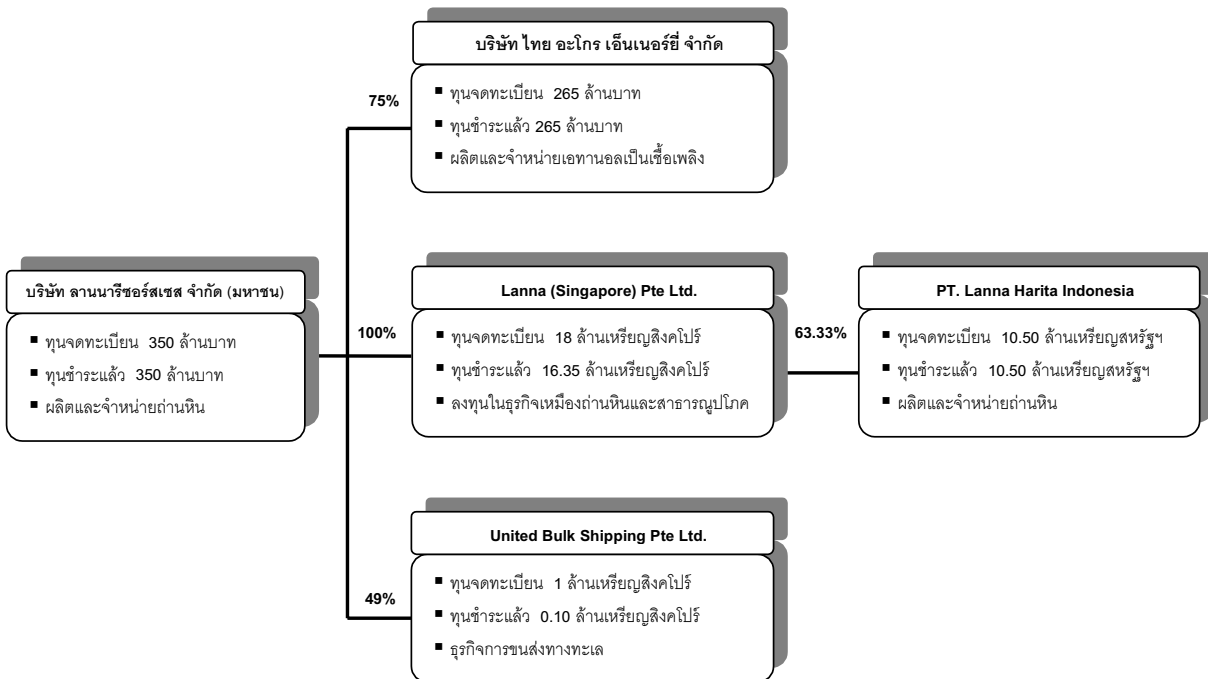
บริษัท ลานนารีซอร์สเซส จำกัด (มหาชน)

■ ทุนจดทะเบียน 350 ล้านบาท
■ ทุนชำระแล้ว 350 ล้านบาท
■ ผลิตและจำหน่ายถ่านหิน

75%

บริษัท ไทย อะโกร เอ็นเนอร์ยี่ จำกัด

■ ทุนจดทะเบียน 265 ล้านบาท
■ ทุนชำระแล้ว 265 ล้านบาท
■ ผลิตและจำหน่ายเอทานอลเป็นเชื้อเพลิง

100%

Lanna (Singapore) Pte Ltd.

■ ทุนจดทะเบียน 18 ล้านเหรียญสิงคโปร์
■ ทุนชำระแล้ว 16.35 ล้านเหรียญสิงคโปร์
■ ลงทุนในธุรกิจเหมืองถ่านหินและสาธารณูปโภค

63.33%

PT. Lanna Harita Indonesia

■ ทุนจดทะเบียน 10.50 ล้านเหรียญสหรัฐฯ
■ ทุนชำระแล้ว 10.50 ล้านเหรียญสหรัฐฯ
■ ผลิตและจำหน่ายถ่านหิน

49%

United Bulk Shipping Pte Ltd.

■ ทุนจดทะเบียน 1 ล้านเหรียญสิงคโปร์
■ ทุนชำระแล้ว 0.10 ล้านเหรียญสิงคโปร์
■ ธุรกิจการขนส่งทางทะเล